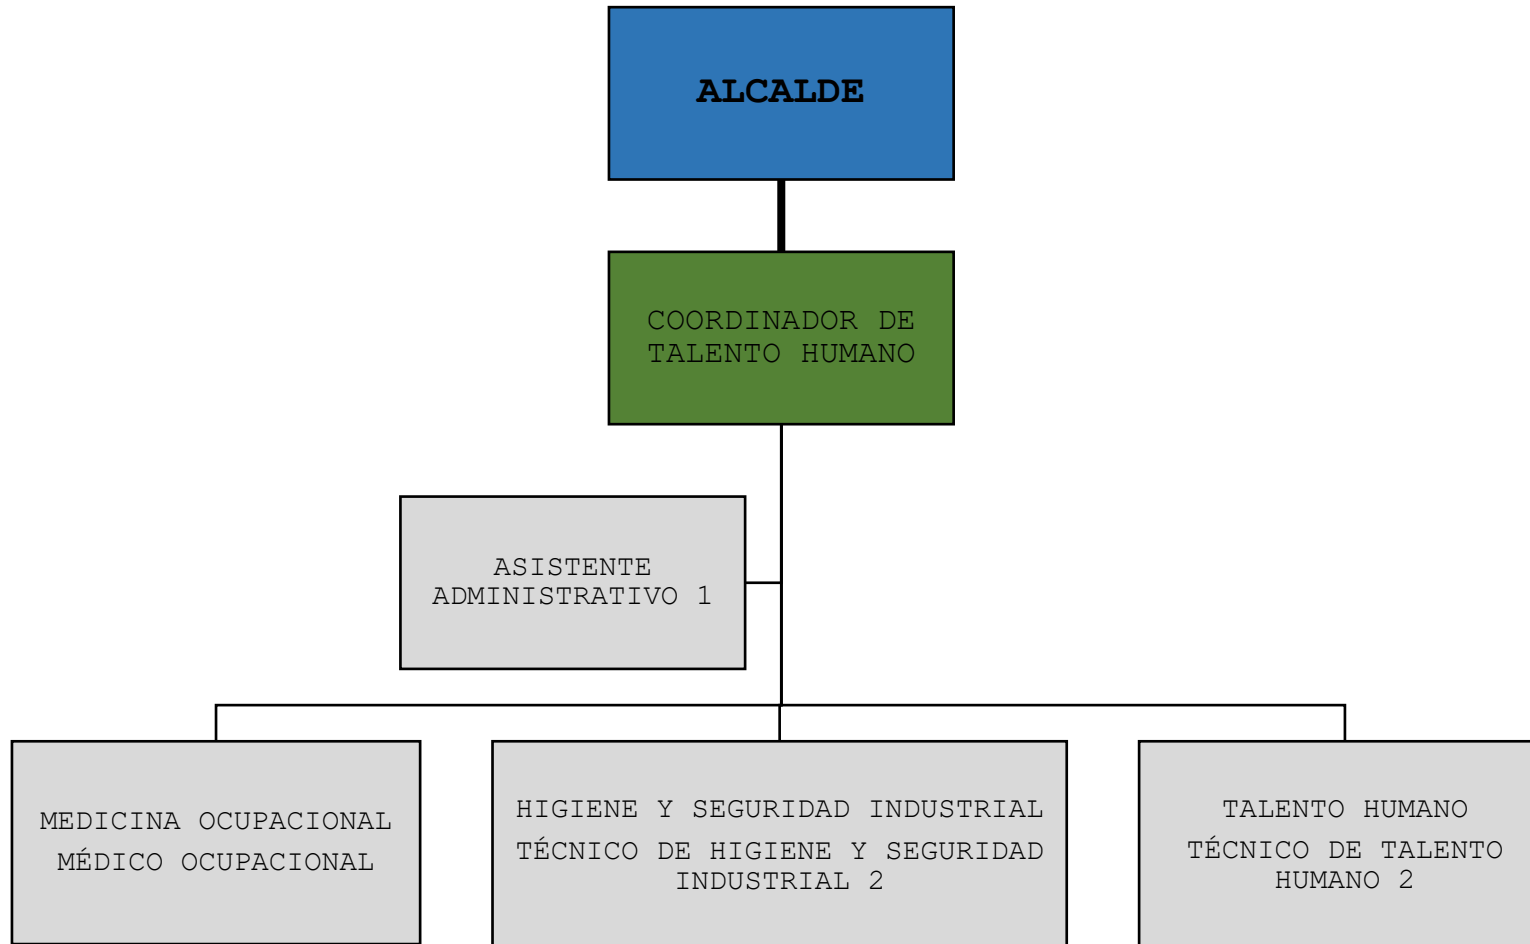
ALCALDE

COORDINADOR DE TALENTO HUMANO

ASISTENTE ADMINISTRATIVO 1

MEDICINA OCUPACIONAL

MÉDICO OCUPACIONAL

HIGIENE Y SEGURIDAD INDUSTRIAL

TÉCNICO DE HIGIENE Y SEGURIDAD INDUSTRIAL 2

TALENTO HUMANO

TÉCNICO DE TALENTO HUMANO 2